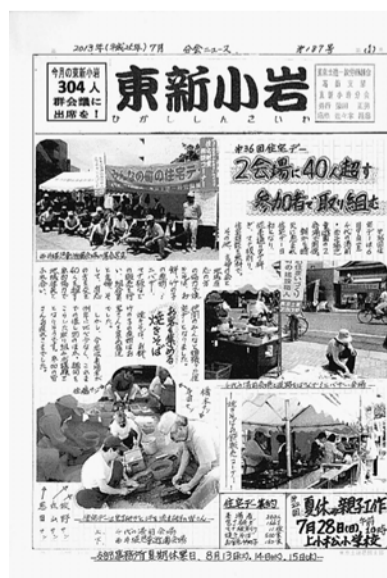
2013年(平成25年)7月　分会ニュース　第197号　(1)

今月の東新小岩
304人
群会議に
出席を!

東新小岩
ひがししんこいわ

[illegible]

第36回住宅デー
2会場に40人超す
参加者で取り組む

みんなの町のほすモデ

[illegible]

住宅デー集約

夏休み親子工作
7月28日(日)
上平井小学校

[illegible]